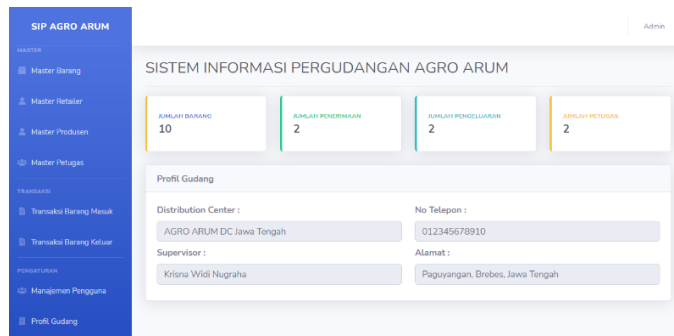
SIP AGRO ARUM

MASTER

Master Barang

Master Retailer

Master Produsen

Master Petugas

TRANSAKSI

Transaksi Barang Masuk

Transaksi Barang Keluar

PENGATURAN

Manajemen Pengguna

Profil Gudang

Admin

SISTEM INFORMASI PERGUDANGAN AGRO ARUM

JUMLAH BARANG
10

JUMLAH PENERIMAAN
2

JUMLAH PENGELUARAN
2

JUMLAH PETUGAS
2

Profil Gudang

Distribution Center :
AGRO ARUM DC Jawa Tengah

No Telepon :
012345678910

Supervisor :
Krisna Widi Nugraha

Alamat :
Paguyangan, Brebes, Jawa Tengah